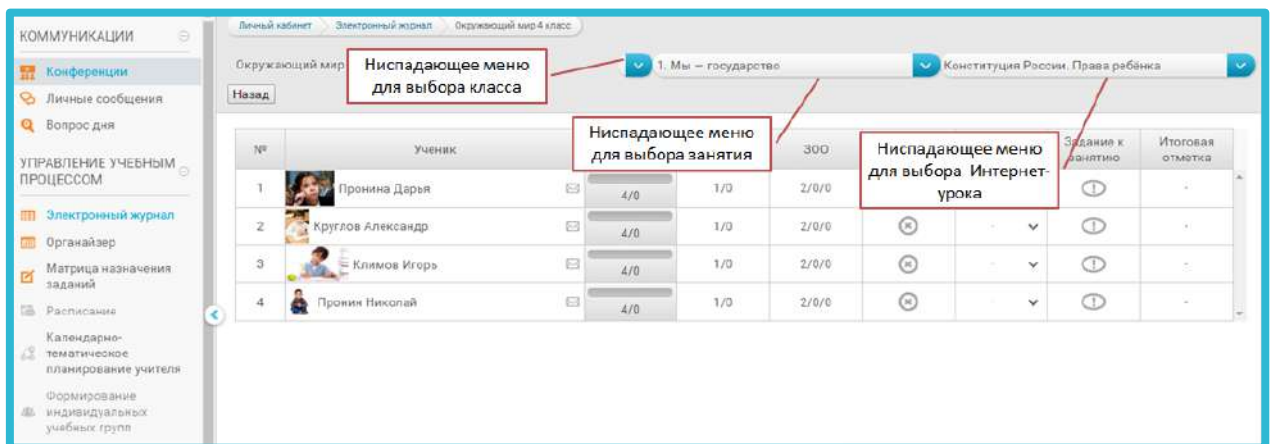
КОММУНИКАЦИИ

Конференции

Личные сообщения

Вопрос дня

УПРАВЛЕНИЕ УЧЕБНЫМ ПРОЦЕССОМ

Электронный журнал

Органайзер

Матрица назначения заданий

Расписание

Календарно-тематическое планирование учителя

Формирование индивидуальных учебных групп

Личный кабинет > Электронный журнал > Окружающий мир 4 класс

Окружающий мир

Ниспадающее меню для выбора класса

1. Мы — государство

Конституция России. Права ребёнка

Назад

Ниспадающее меню для выбора занятия

Ниспадающее меню для выбора Интернет-урока

| № | Ученик | | | | ЗОО | | | Задание к занятию | Итоговая отметка |
|---|---|---|---|---|---|---|---|---|---|
| 1 | Пронина Дарья | | 4/0 | 1/0 | 2/0/0 | | | | - |
| 2 | Круглов Александр | | 4/0 | 1/0 | 2/0/0 | | - | | - |
| 3 | Климов Игорь | | 4/0 | 1/0 | 2/0/0 | | - | | - |
| 4 | Пронин Николай | | 4/0 | 1/0 | 2/0/0 | | - | | - |